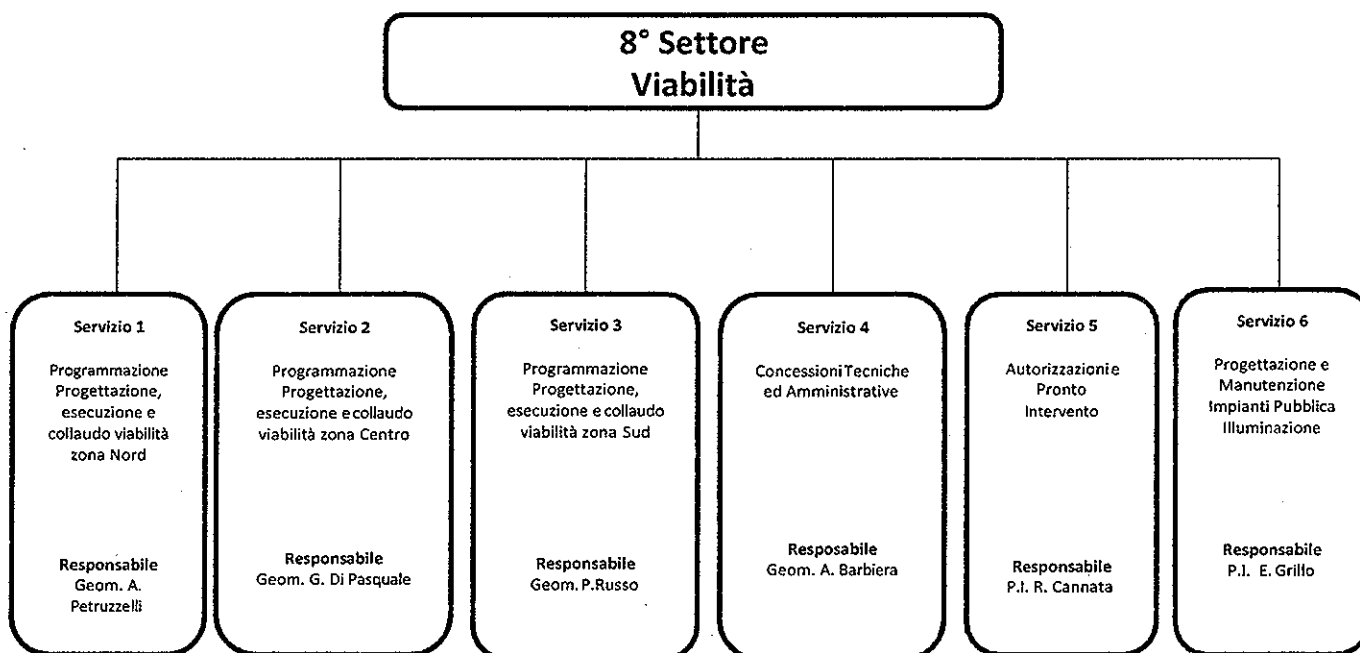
8° Settore
Viabilità

Servizio 1

Programmazione Progettazione, esecuzione e collaudo viabilità zona Nord

Responsabile
Geom. A. Petruzzelli

Servizio 2

Programmazione Progettazione, esecuzione e collaudo viabilità zona Centro

Responsabile
Geom. G. Di Pasquale

Servizio 3

Programmazione Progettazione, esecuzione e collaudo viabilità zona Sud

Responsabile
Geom. P.Russo

Servizio 4

Concessioni Tecniche ed Amministrative

Resposabile
Geom. A. Barbiera

Servizio 5

Autorizzazioni e Pronto Intervento

Responsabile
P.I. R. Cannata

Servizio 6

Progettazione e Manutenzione Impianti Pubblica Illuminazione

Responsabile
P.I. E. Grillo